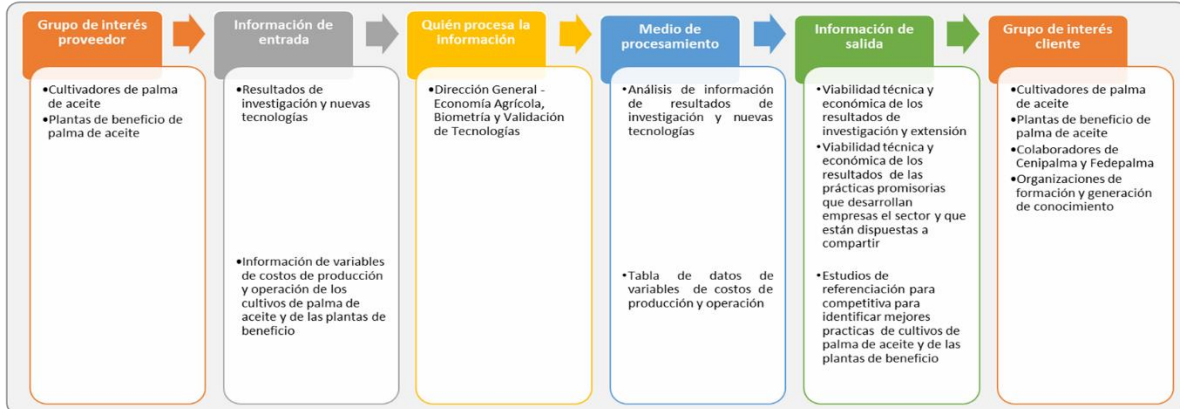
Grupo de interés proveedor

•Cultivadores de palma de aceite
•Plantas de beneficio de palma de aceite

Información de entrada

•Resultados de investigación y nuevas tecnologías

•Información de variables de costos de producción y operación de los cultivos de palma de aceite y de las plantas de beneficio

Quién procesa la información

•Dirección General - Economía Agrícola, Biometría y Validación de Tecnologías

Medio de procesamiento

•Análisis de información de resultados de investigación y nuevas tecnologías

•Tabla de datos de variables de costos de producción y operación

Información de salida

•Viabilidad técnica y económica de los resultados de investigación y extensión
•Viabilidad técnica y económica de los resultados de las prácticas promisorias que desarrollan empresas el sector y que están dispuestas a compartir

•Estudios de referenciación para competitiva para identificar mejores practicas de cultivos de palma de aceite y de las plantas de beneficio

Grupo de interés cliente

•Cultivadores de palma de aceite
•Plantas de beneficio de palma de aceite
•Colaboradores de Cenipalma y Fedepalma
•Organizaciones de formación y generación de conocimiento